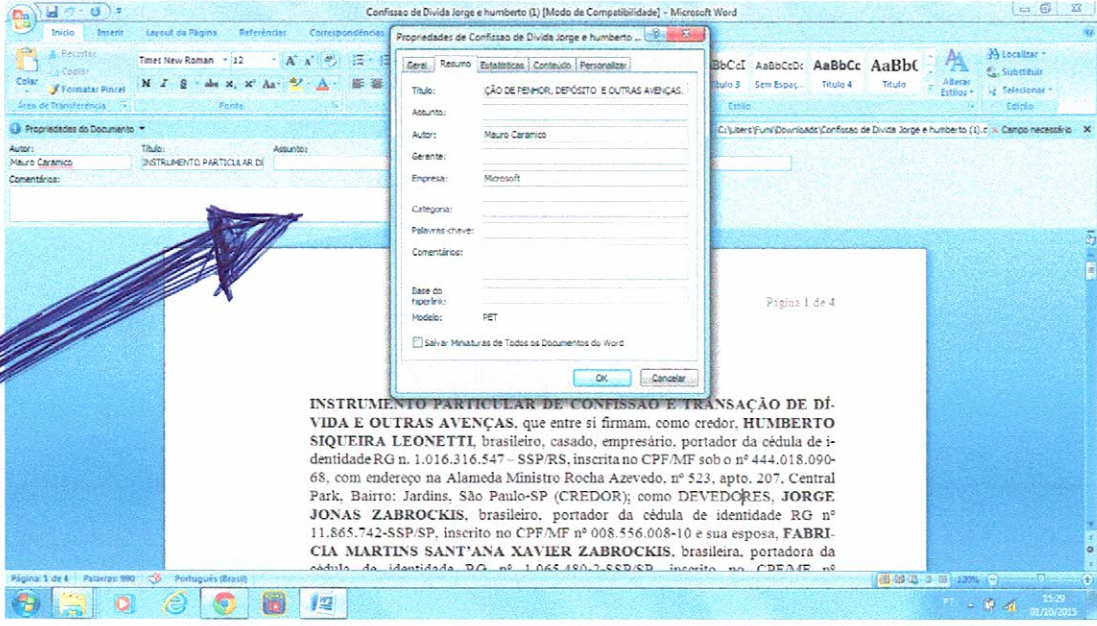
Confissao de Divida Jorge e humberto (1) [Modo de Compatibilidade] - Microsoft Word

Início Inserir Layout da Página Referências Correspondências

Recortar
Copiar
Colar
Formatar Pincel
Área de Transferência

Times New Roman 12
Fonte

AaBbCcI AaBbCcDc AaBbCc AaBbC
Título 3 Sem Espaç... Título 4 Título
Alterar Estilos
Estilo

Localizar
Substituir
Selecionar
Edição

Propriedades do Documento
C:\Users\Funi\Downloads\Confissao de Divida Jorge e humberto (1).d Campo necessário

Autor:
Mauro Caramico
Título:
INSTRUMENTO PARTICULAR DE
Assunto:
Comentários:

Propriedades de Confissao de Divida Jorge e humberto ...

Geral Resumo Estatísticas Conteúdo Personalizar

Título: ÇÃO DE PENHOR, DEPÓSITO E OUTRAS AVENÇAS.
Assunto:
Autor: Mauro Caramico
Gerente:
Empresa: Microsoft
Categoria:
Palavras-chave:
Comentários:
Base do hiperlink:
Modelo: PET

Salvar Miniaturas de Todos os Documentos do Word

OK Cancelar

Página 1 de 4

INSTRUMENTO PARTICULAR DE CONFISSÃO E TRANSAÇÃO DE DÍVIDA E OUTRAS AVENÇAS, que entre si firmam, como credor, HUMBERTO SIQUEIRA LEONETTI, brasileiro, casado, empresário, portador da cédula de identidade RG n. 1.016.316.547 – SSP/RS, inscrita no CPF/MF sob o nº 444.018.090-68, com endereço na Alameda Ministro Rocha Azevedo, nº 523, apto. 207, Central Park, Bairro: Jardins, São Paulo-SP (CREDOR); como DEVEDORES, JORGE JONAS ZABROCKIS, brasileiro, portador da cédula de identidade RG nº 11.865.742-SSP/SP, inscrito no CPF/MF nº 008.556.008-10 e sua esposa, FABRICIA MARTINS SANT'ANA XAVIER ZABROCKIS, brasileira, portadora da cédula de identidade RG nº 1.065.480-2-SSP/SP, inscrito no CPF/MF nº

Página: 1 de 4 Palavras: 990 Português (Brasil)
120%
PT 15:29 01/10/2015